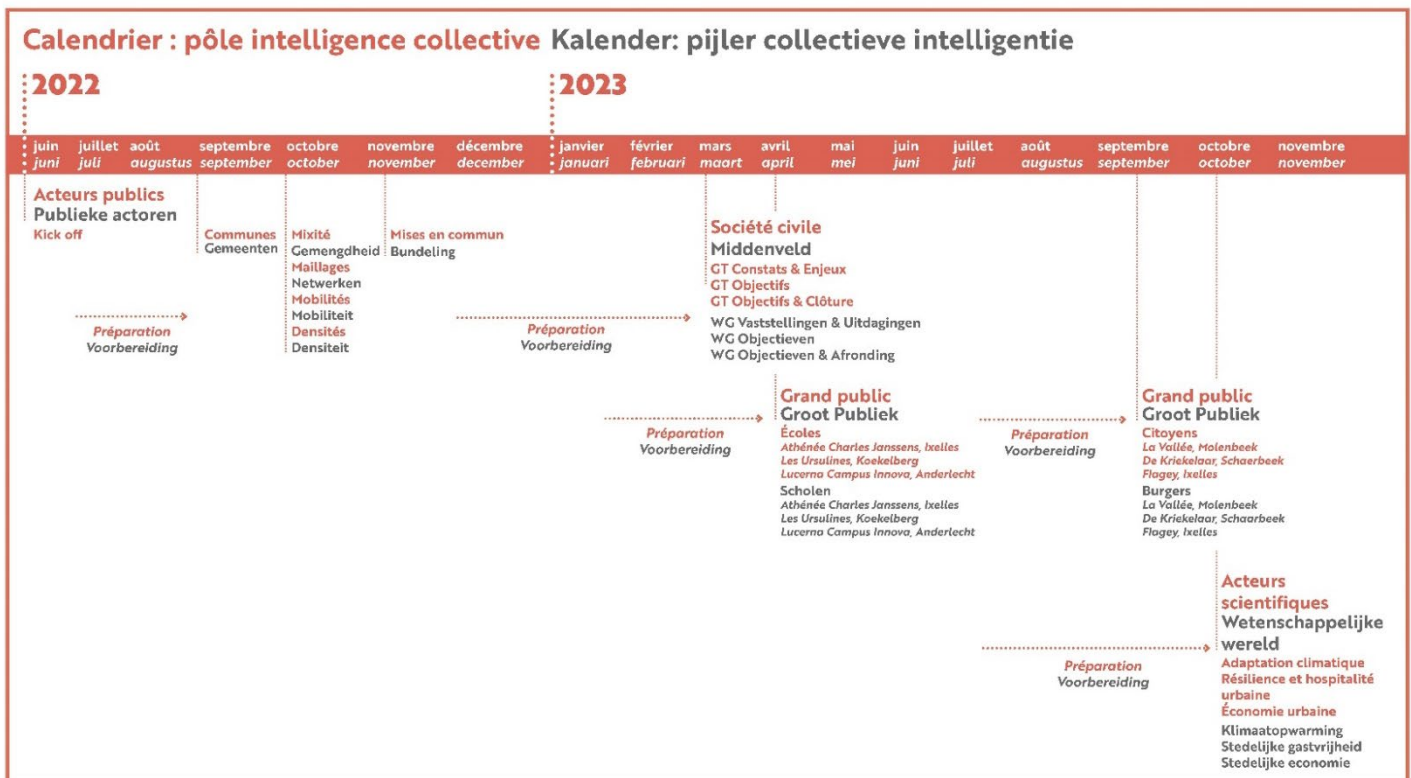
Calendrier : pôle intelligence collective Kalender: pijler collectieve intelligentie

2022

2023

juin juni
juillet juli
août augustus
septembre september
octobre october
novembre november
décembre december
janvier januari
février februari
mars maart
avril april
mai mei
juin juni
juillet juli
août augustus
septembre september
octobre october
novembre november

Acteurs publics
Publieke actoren
Kick off

Communes
Gemeenten

Mixité
Gemengdheid
Maillages
Netwerken
Mobilités
Mobiliteit
Densités
Densiteit

Mises en commun
Bundeling

Préparation
Voorbereiding

Préparation
Voorbereiding

Société civile
Middenveld
GT Constats & Enjeux
GT Objectifs
GT Objectifs & Clôture
WG Vaststellingen & Uitdagingen
WG Objectieven
WG Objectieven & Afronding

Préparation
Voorbereiding

Grand public
Groot Publiek
Écoles
Athénée Charles Janssens, Ixelles
Les Ursulines, Koekelberg
Lucerna Campus Innova, Anderlecht
Scholen
Athénée Charles Janssens, Ixelles
Les Ursulines, Koekelberg
Lucerna Campus Innova, Anderlecht

Préparation
Voorbereiding

Grand public
Groot Publiek
Citoyens
La Vallée, Molenbeek
De Kriekelaar, Schaarbeek
Flagey, Ixelles
Burgers
La Vallée, Molenbeek
De Kriekelaar, Schaarbeek
Flagey, Ixelles

Préparation
Voorbereiding

Acteurs scientifiques
Wetenschappelijke wereld
Adaptation climatique
Résilience et hospitalité urbaine
Économie urbaine
Klimaatopwarming
Stedelijke gastvrijheid
Stedelijke economie